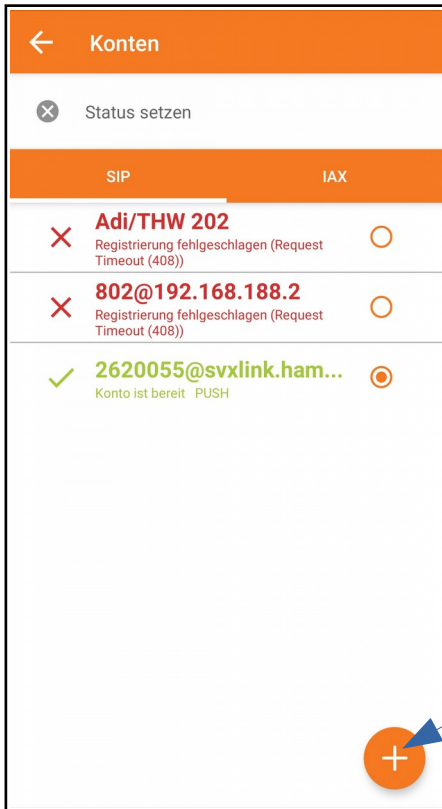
Konten

Status setzen

SIP

IAX

Adi/THW 202
Registrierung fehlgeschlagen (Request Timeout (408))

802@192.168.188.2
Registrierung fehlgeschlagen (Request Timeout (408))

2620055@svxlink.ham...
Konto ist bereit PUSH